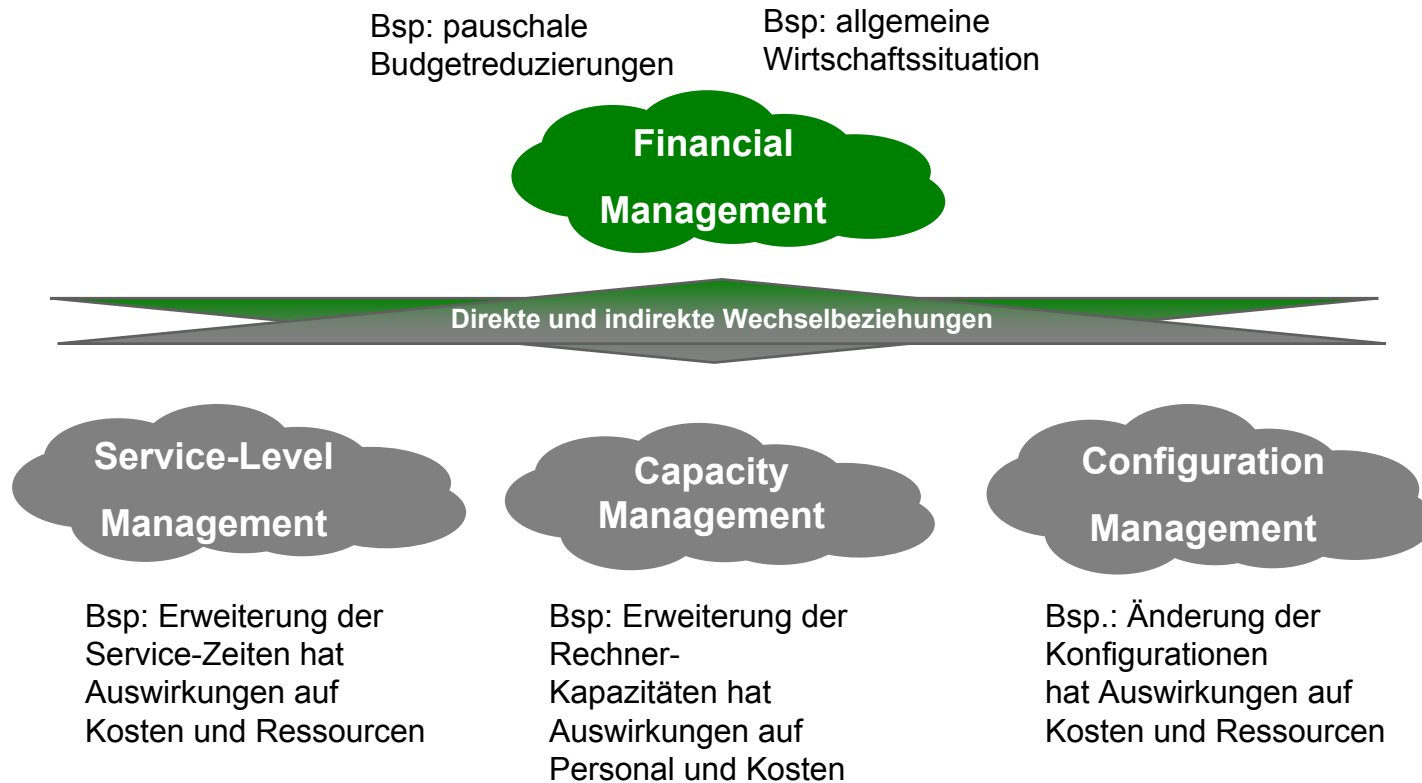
Bsp: pauschale Budgetreduzierungen

Bsp: allgemeine Wirtschaftssituation

Financial Management

Direkte und indirekte Wechselbeziehungen

Service-Level Management

Capacity Management

Configuration Management

Bsp: Erweiterung der Service-Zeiten hat Auswirkungen auf Kosten und Ressourcen

Bsp: Erweiterung der Rechner-Kapazitäten hat Auswirkungen auf Personal und Kosten

Bsp.: Änderung der Konfigurationen hat Auswirkungen auf Kosten und Ressourcen